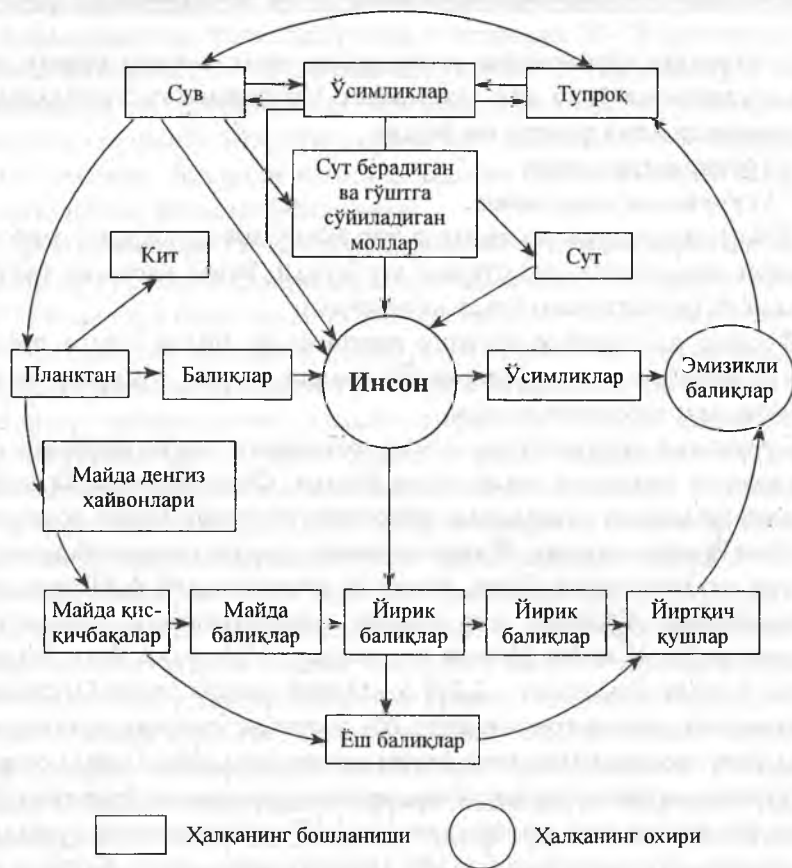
Сув
Ўсимликлар
Тупроқ
Сут берадиган ва гўштга сўйиладиган моллар
Кит
Сут
Планктан
Балиқлар
Инсон
Ўсимликлар
Эмизикли балиқлар
Майда денгиз ҳайвонлари
Майда қисқичбақалар
Майда балиқлар
Йирик балиқлар
Йирик балиқлар
Йиртқич қушлар
Ёш балиқлар
Ҳалқанинг бошланиши
Ҳалқанинг охири